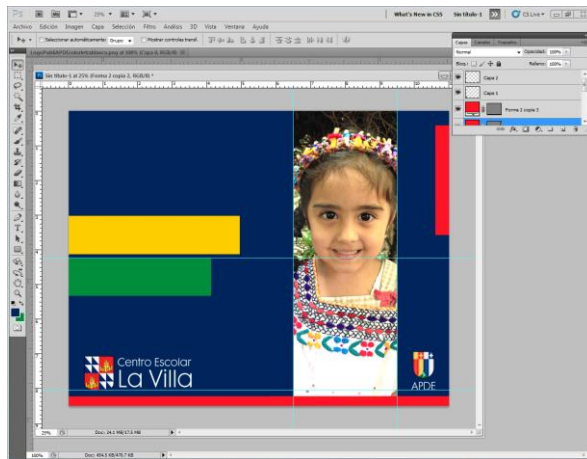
25%

What's New in CS5 Sin título-1 CS Live

Archivo Edición Imagen Capa Selección Filtro Análisis 3D Vista Ventana Ayuda

Seleccionar automáticamente: Grupo Mostrar controles transf.

Sin título-1 al 25% (Forma 2 copia 2, RGB/8) *

Capas Canales Trazados

Normal Opacidad: 100%

Bloq.: Relleno: 100%

Capa 2

Capa 1

Forma 2 copia 2

Centro Escolar

La Villa

APDE

25% Doc: 24,1 MB/57,5 MB

100% Doc: 494,5 KB/470,7 KB